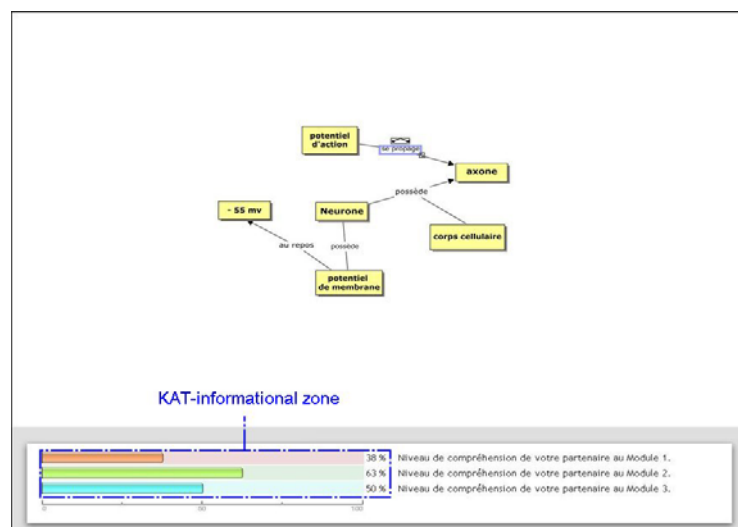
potentiel d'action

se propage

axone

possède

- 55 mv

Neurone

corps cellulaire

au repos

possède

potentiel de membrane

KAT-informational zone

38 % Niveau de compréhension de votre partenaire au Module 1.

63 % Niveau de compréhension de votre partenaire au Module 2.

50 % Niveau de compréhension de votre partenaire au Module 3.

0 50 100